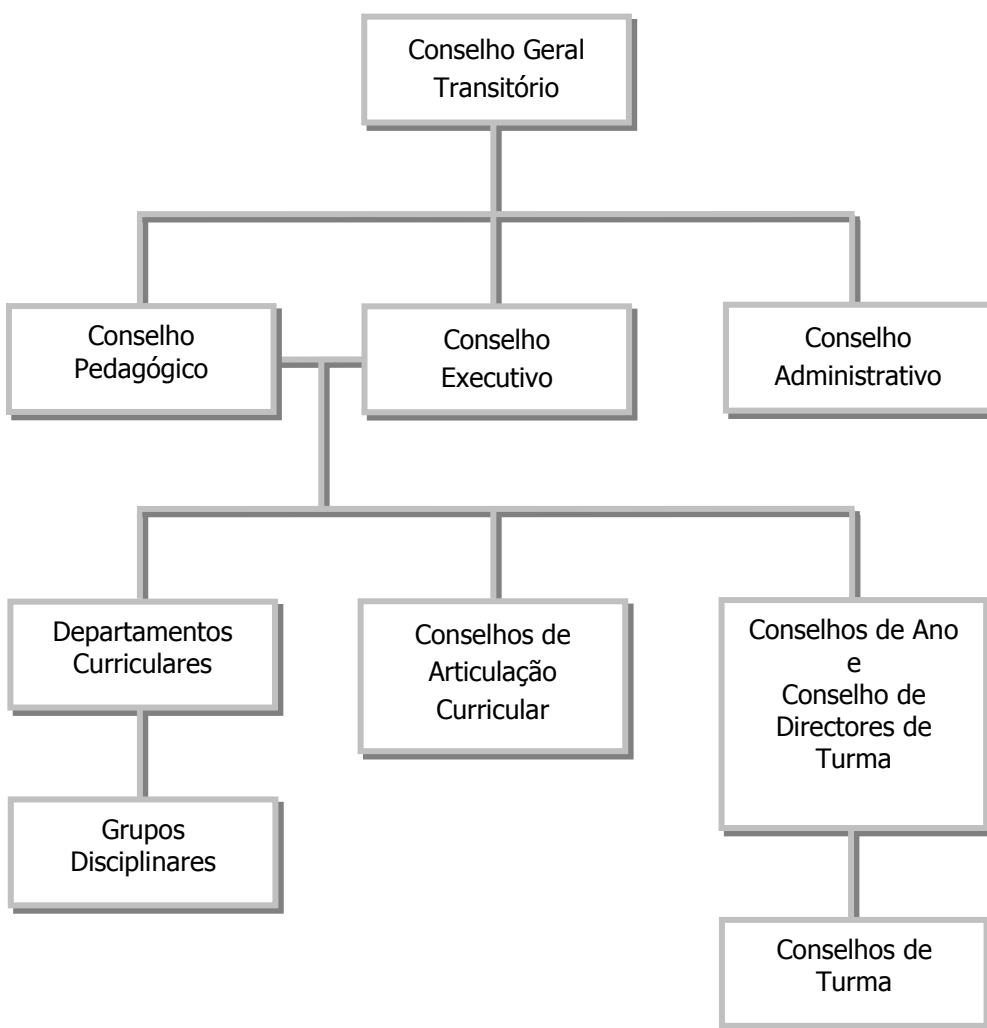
Conselho Geral Transitório

Conselho Pedagógico

Conselho Executivo

Conselho Administrativo

Departamentos Curriculares

Conselhos de Articulação Curricular

Conselhos de Ano e Conselho de Directores de Turma

Grupos Disciplinares

Conselhos de Turma